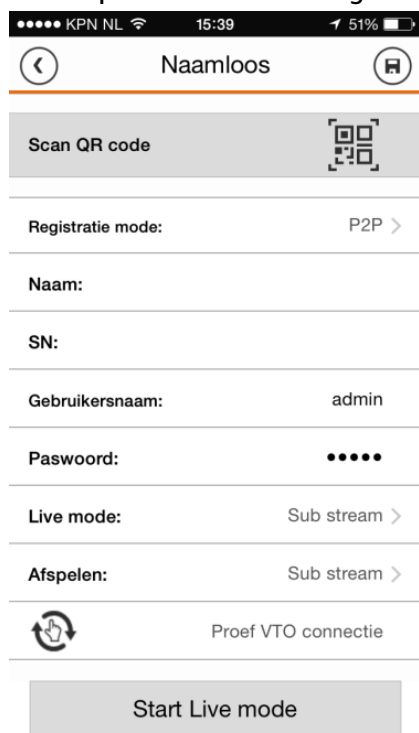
●●●●● KPN NL 15:39 51%

Naamloos

Scan QR code

Registratie mode: P2P

Naam:

SN:

Gebruikersnaam: admin

Paswoord: ●●●●●

Live mode: Sub stream

Afspelen: Sub stream

Proef VTO connectie

Start Live mode